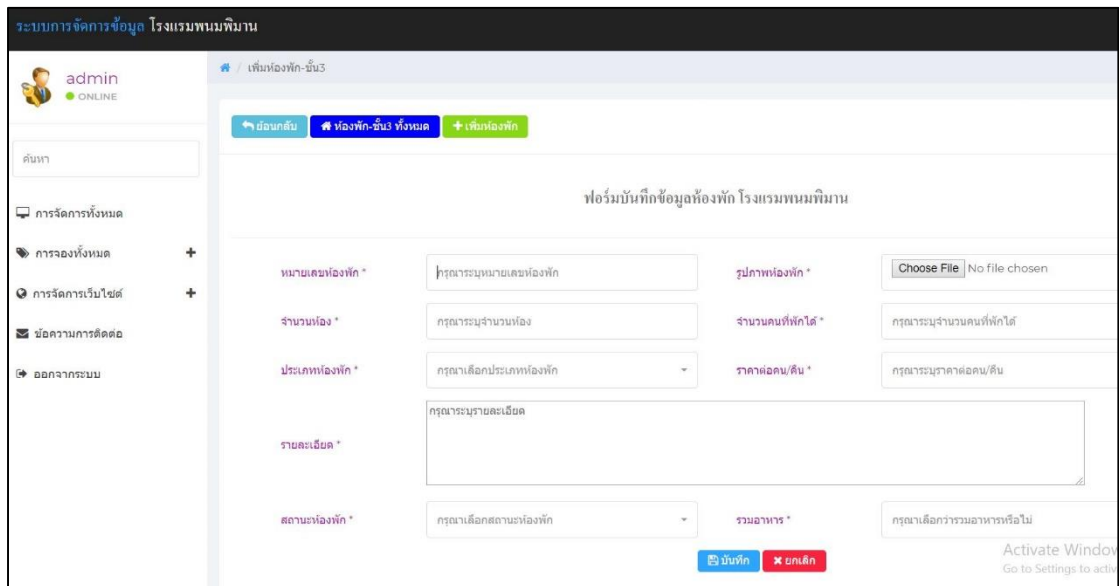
ระบบการจัดการข้อมูล โรงแรมพนมพิมาน

admin
ONLINE

ค้นหา

การจัดการทั้งหมด

การจองทั้งหมด +

การจัดการเว็บไซต์ +

ข้อความการติดต่อ

ออกจากระบบ

/ เพิ่มห้องพัก-ชั้น3

ย้อนกลับ | ห้องพัก-ชั้น3 ทั้งหมด | + เพิ่มห้องพัก

ฟอร์มบันทึกข้อมูลห้องพัก โรงแรมพนมพิมาน

หมายเลขห้องพัก * | กรุณาระบุหมายเลขห้องพัก | รูปภาพห้องพัก * | Choose File No file chosen

จำนวนห้อง * | กรุณาระบุจำนวนห้อง | จำนวนคนที่พักได้ * | กรุณาระบุจำนวนคนที่พักได้

ประเภทห้องพัก * | กรุณาเลือกประเภทห้องพัก | ราคาต่อคน/คืน * | กรุณาระบุราคาต่อคน/คืน

รายละเอียด * | กรุณาระบุรายละเอียด

สถานะห้องพัก * | กรุณาเลือกสถานะห้องพัก | รวมอาหาร * | กรุณาเลือกว่ารวมอาหารหรือไม่

บันทึก | ยกเลิก

Activate Windov
Go to Settings to activ